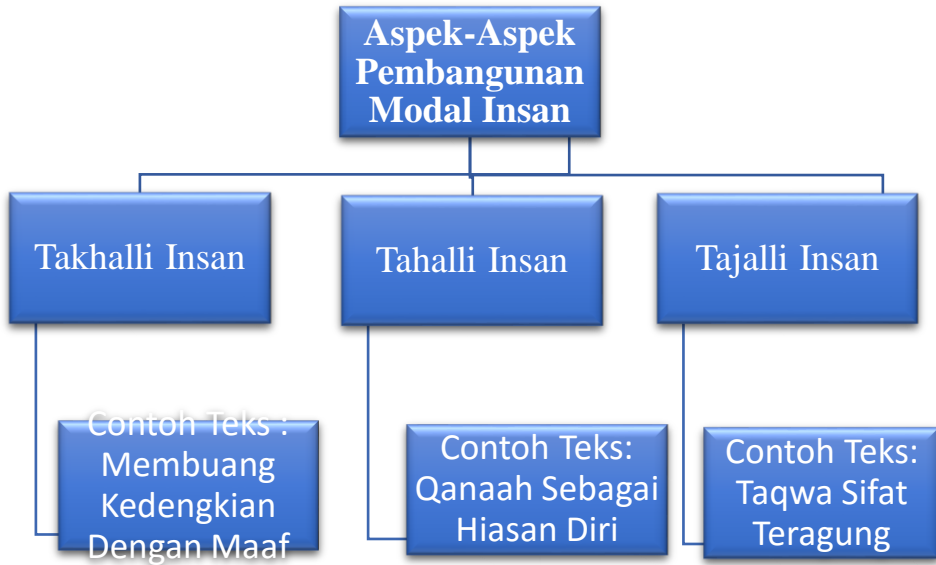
Aspek-Aspek Pembangunan Modal Insan

Takhalli Insan

Tahalli Insan

Tajalli Insan

Contoh Teks : Membuang Kedengkian Dengan Maaf

Contoh Teks: Qanaah Sebagai Hiasan Diri

Contoh Teks: Taqwa Sifat Teragung